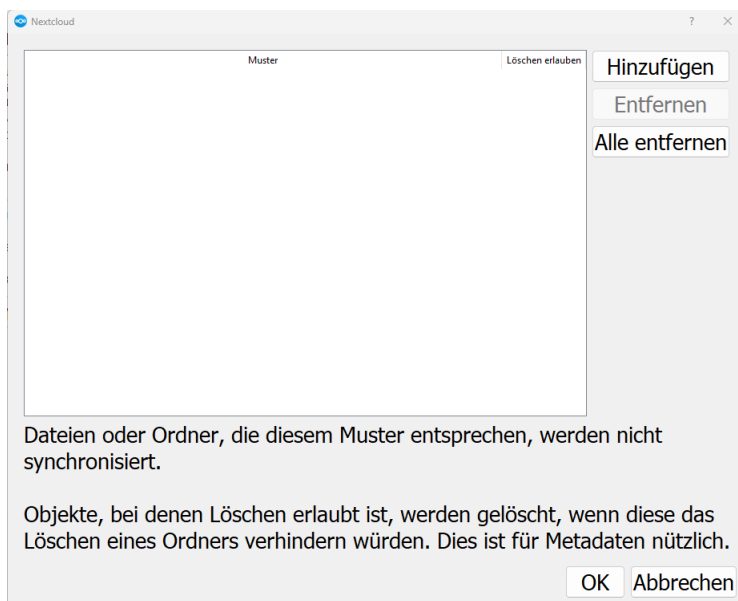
Nextcloud

?

| Muster | Löschen erlauben |
|---|---|

Hinzufügen

Entfernen

Alle entfernen

Dateien oder Ordner, die diesem Muster entsprechen, werden nicht synchronisiert.

Objekte, bei denen Löschen erlaubt ist, werden gelöscht, wenn diese das Löschen eines Ordners verhindern würden. Dies ist für Metadaten nützlich.

OK

Abbrechen